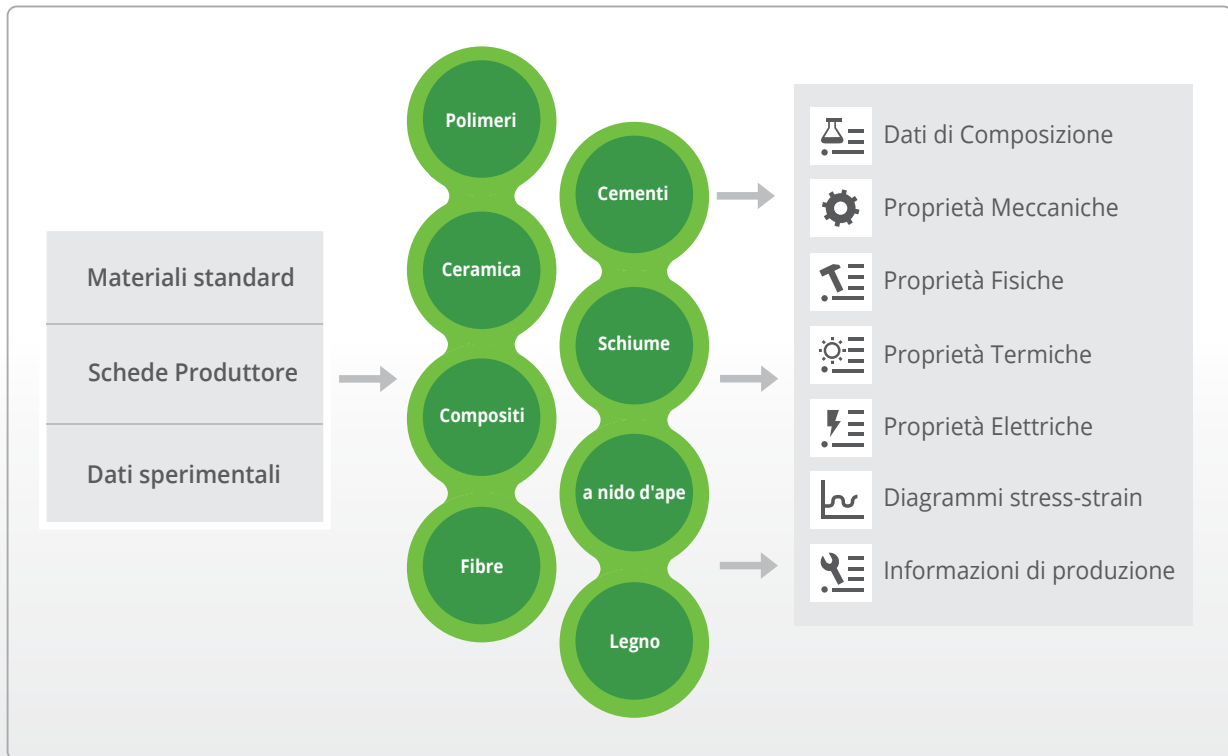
Materiali standard

Schede Produttore

Dati sperimentali

Polimeri

Ceramica

Compositi

Fibre

Cementi

Schiume

a nido d'ape

Legno

Dati di Composizione

Proprietà Meccaniche

Proprietà Fisiche

Proprietà Termiche

Proprietà Elettriche

Diagrammi stress-strain

Informazioni di produzione